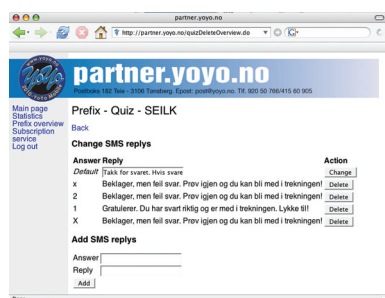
partner.yoyo.no

http://partner.yoyo.no/quizDeleteOverview.do

partner.yoyo.no
Postboks 182 Teie - 3106 Tønsberg. Epost: post@yoyo.no. Tlf. 920 50 766/415 60 905

Main page
Statistics
Prefix overview
Subscription service
Log out

Prefix - Quiz - SEILK

Back

Change SMS replys

| Answer | Reply | Action |
|---|---|---|
| Default | Takk for svaret. Hvis svare | Change |
| x | Beklager, men feil svar. Prøv igjen og du kan bli med i trekningen! | Delete |
| 2 | Beklager, men feil svar. Prøv igjen og du kan bli med i trekningen! | Delete |
| 1 | Gratulerer. Du har svart riktig og er med i trekningen. Lykke til! | Delete |
| X | Beklager, men feil svar. Prøv igjen og du kan bli med i trekningen! | Delete |

Add SMS replys

Answer
Reply
Add